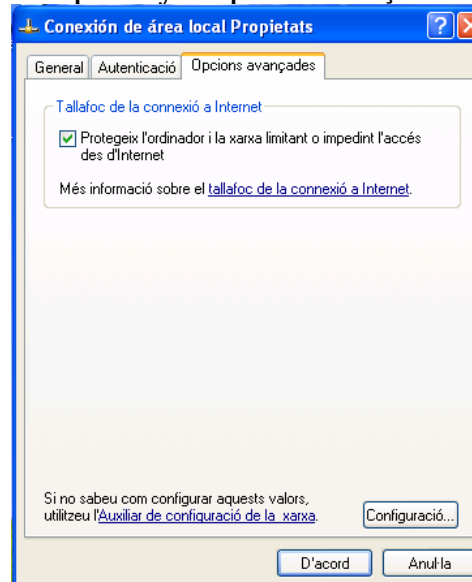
Conexión de área local Propietats

General | Autenticació | Opcions avançades

Tallafoc de la connexió a Internet

Protegeix l'ordinador i la xarxa limitant o impedint l'accés des d'Internet

Més informació sobre el tallafoc de la connexió a Internet.

Si no sabeu com configurar aquests valors, utilitzeu l'Auxiliar de configuració de la xarxa.

Configuració...

D'acord

Anul·la